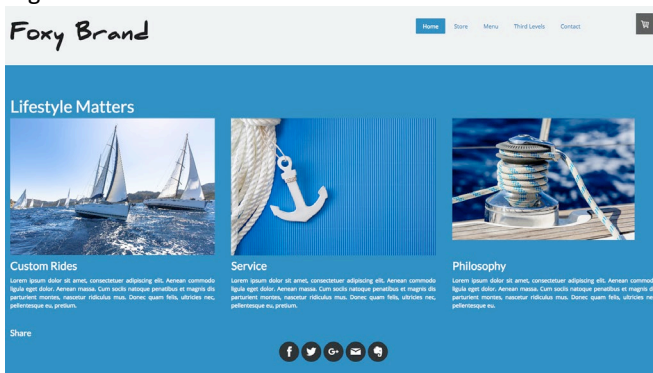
Foxy Brand

Home Store Menu Third Levels Contact

Lifestyle Matters

Custom Rides

Lorem ipsum dolor sit amet, consectetuer adipiscing elit. Aenean commodo ligula eget dolor. Aenean massa. Cum sociis natoque penatibus et magnis dis parturient montes, nascetur ridiculus mus. Donec quam felis, ultricies nec, pellentesque eu, pretium.

Service

Lorem ipsum dolor sit amet, consectetuer adipiscing elit. Aenean commodo ligula eget dolor. Aenean massa. Cum sociis natoque penatibus et magnis dis parturient montes, nascetur ridiculus mus. Donec quam felis, ultricies nec, pellentesque eu, pretium.

Philosophy

Lorem ipsum dolor sit amet, consectetuer adipiscing elit. Aenean commodo ligula eget dolor. Aenean massa. Cum sociis natoque penatibus et magnis dis parturient montes, nascetur ridiculus mus. Donec quam felis, ultricies ne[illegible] pellentesque eu.

Share